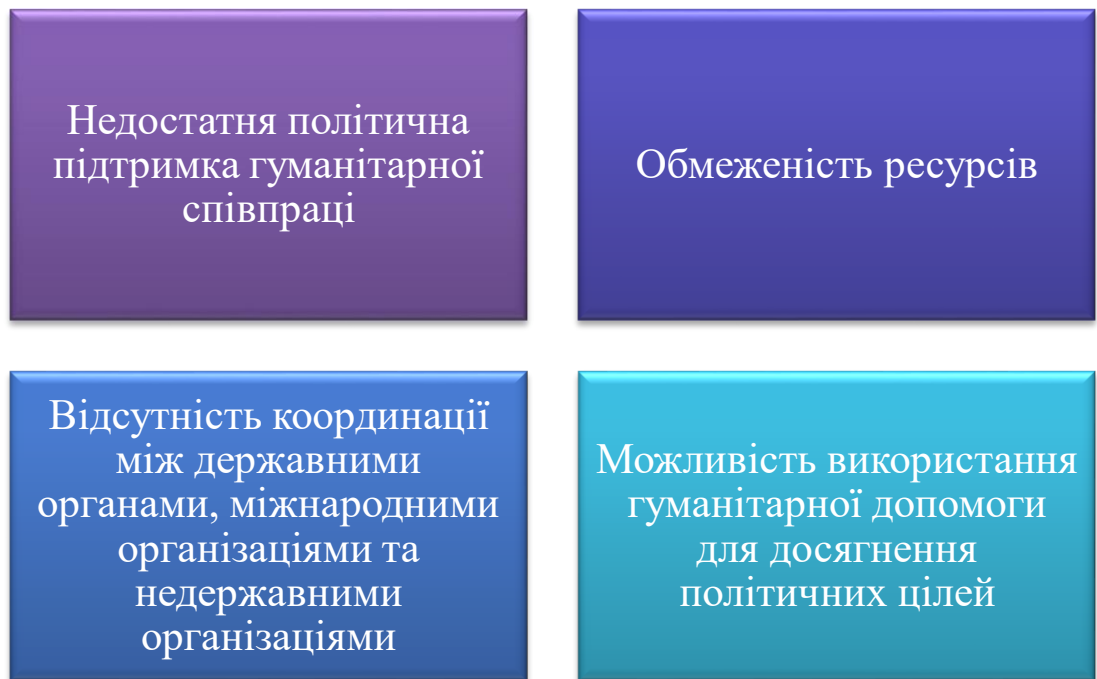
Недостатня політична підтримка гуманітарної співпраці

Обмеженість ресурсів

Відсутність координації між державними органами, міжнародними організаціями та недержавними організаціями

Можливість використання гуманітарної допомоги для досягнення політичних цілей